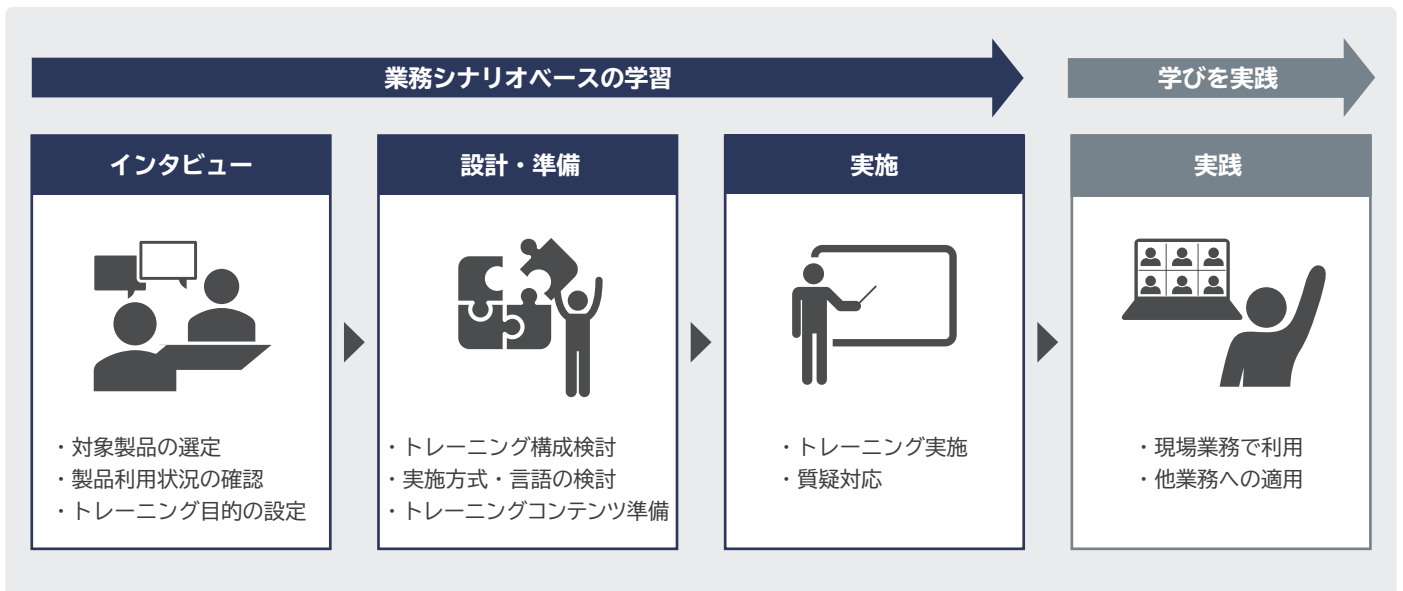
業務シナリオベースの学習

学びを実践

インタビュー

・対象製品の選定
・製品利用状況の確認
・トレーニング目的の設定

設計・準備

・トレーニング構成検討
・実施方式・言語の検討
・トレーニングコンテンツ準備

実施

・トレーニング実施
・質疑対応

実践

・現場業務で利用
・他業務への適用